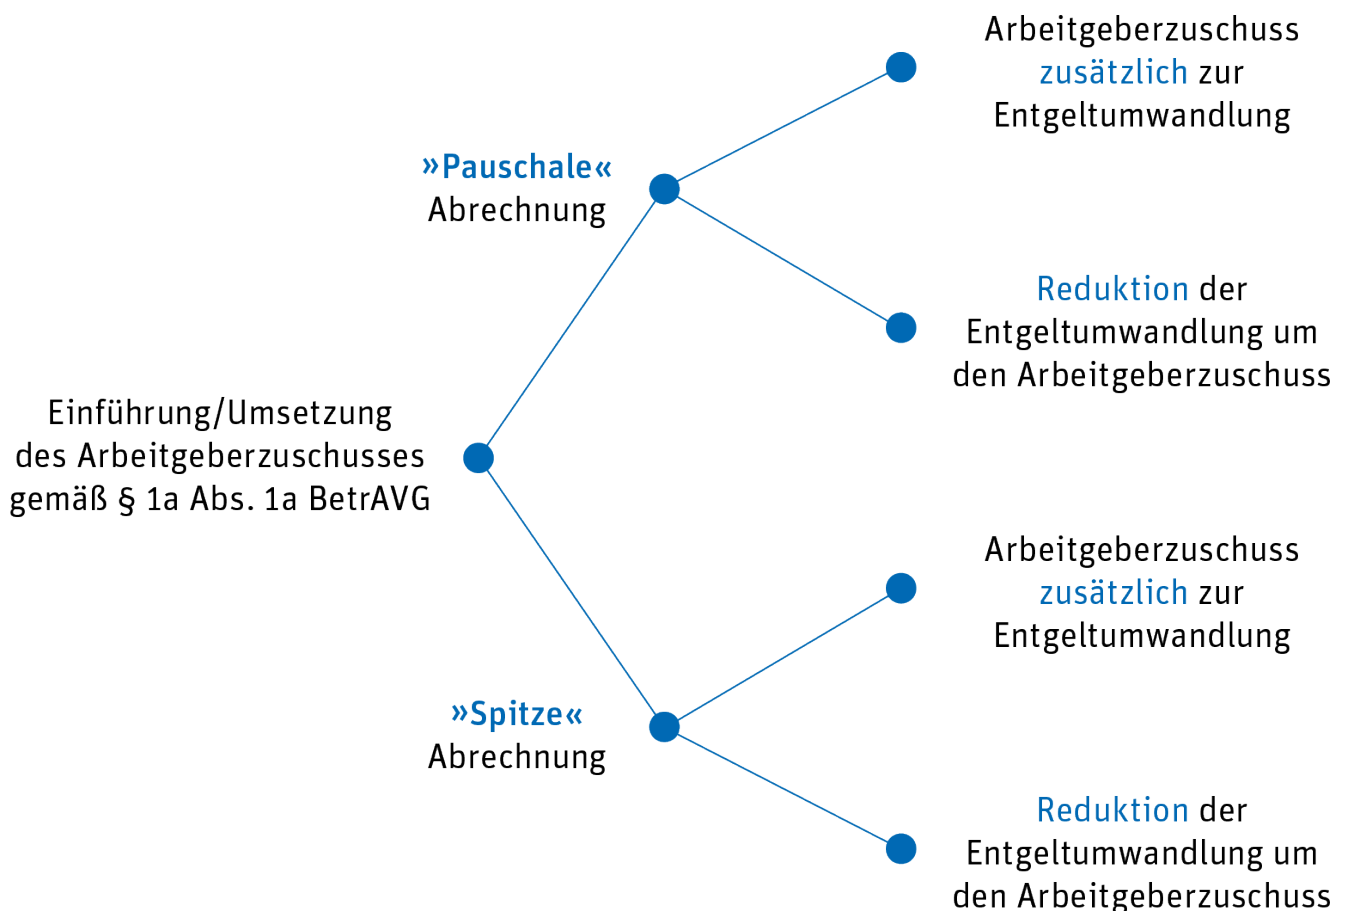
Einführung/Umsetzung des Arbeitgeberzuschusses gemäß § 1a Abs. 1a BetrAVG

»Pauschale« Abrechnung

Arbeitgeberzuschuss zusätzlich zur Entgeltumwandlung

Reduktion der Entgeltumwandlung um den Arbeitgeberzuschuss

»Spitze« Abrechnung

Arbeitgeberzuschuss zusätzlich zur Entgeltumwandlung

Reduktion der Entgeltumwandlung um den Arbeitgeberzuschuss